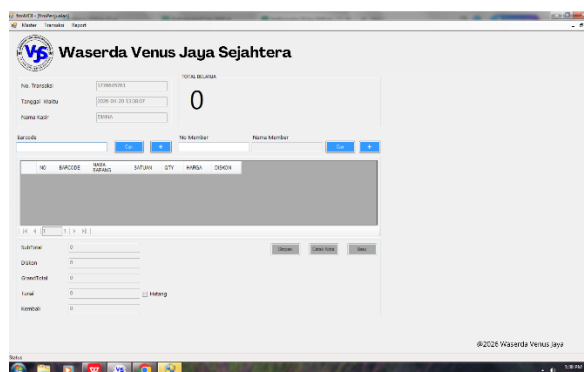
VenWEB - [FrmPenjualan]
Master Transaksi Report

VJS Waserda Venus Jaya Sejahtera

No. Transaksi 2736609261
Tanggal Waktu 2026-04-20 13:38:07
Nama Kasir EMMA

TOTAL BELANJA
0

Barcode
Cari +

No Member Nama Member
Cari +

| NO | BARCODE | NAMA BARANG | SATUAN | QTY | HARGA | DISKON |
|---|---|---|---|---|---|---|

1 | 1

SubTotal 0
Diskon 0
GrossTotal 0
Tunai 0 Hutang
Kembali 0

Simpan Cetak Nota Baru

@2026 Waserda Venus Jaya

Status
5:38 PM